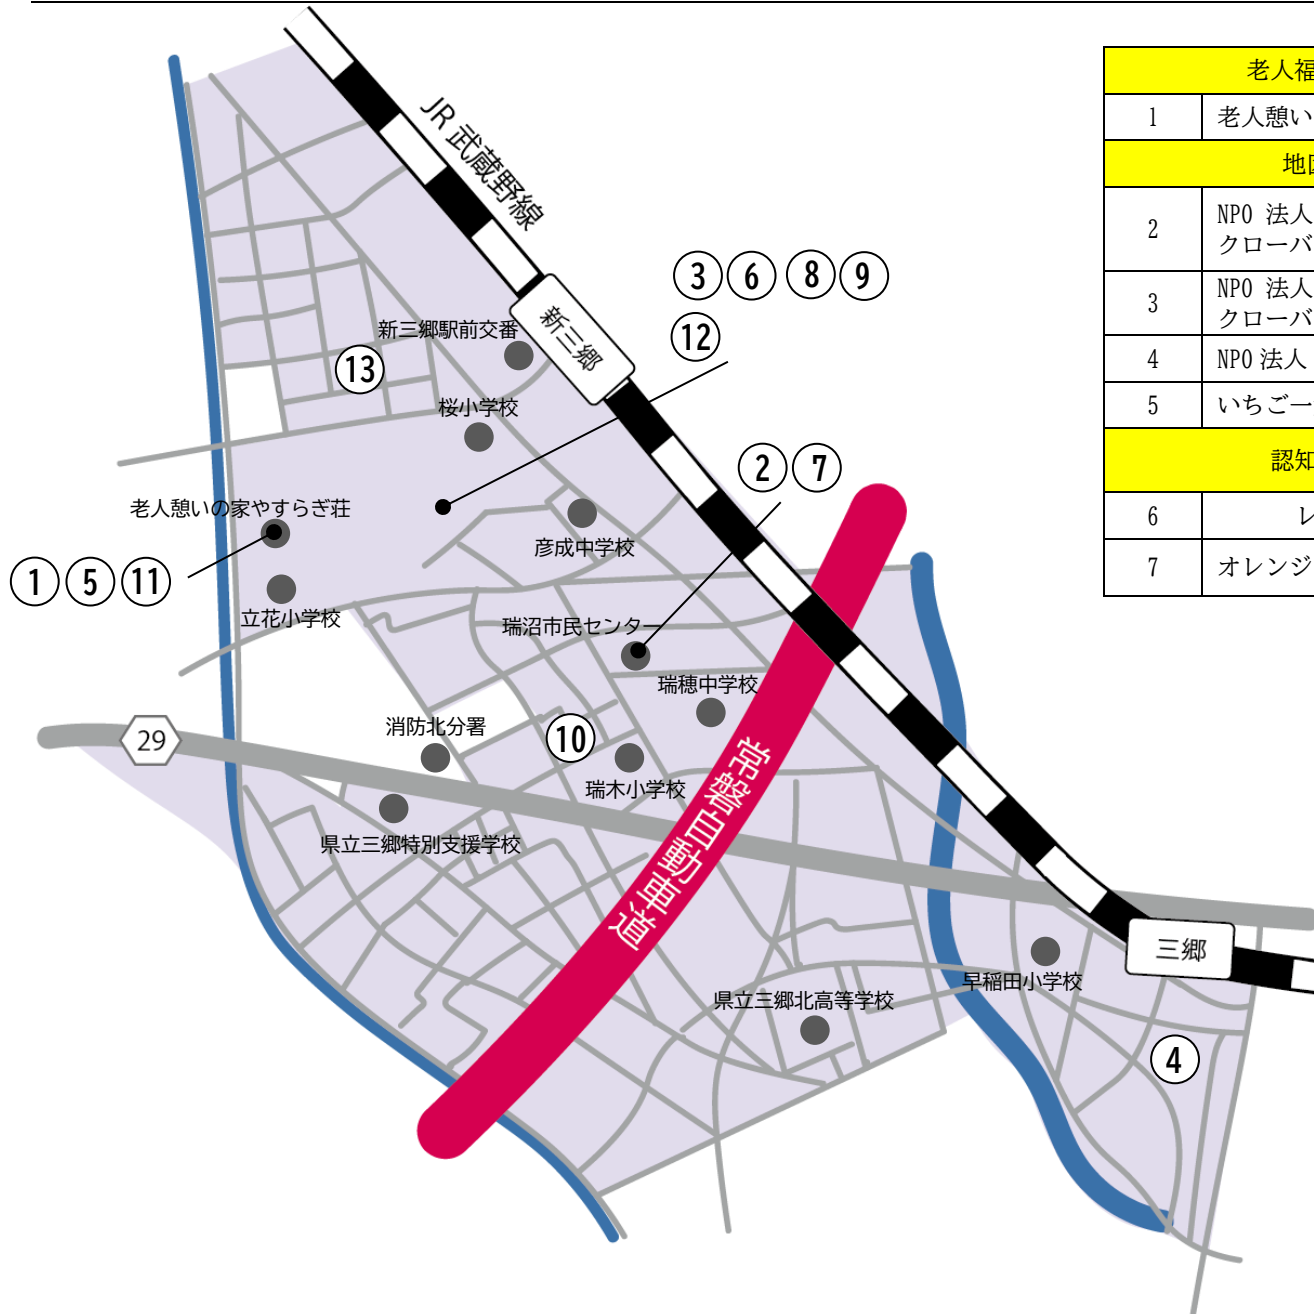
JR武蔵野線

新三郷

③⑥⑧⑨

⑫

新三郷駅前交番

⑬

桜小学校

②⑦

老人憩いの家やすらぎ荘

彦成中学校

①⑤⑪

立花小学校

瑞沼市民センター

瑞穂中学校

29

消防北分署

⑩

瑞木小学校

常磐自動車道

県立三郷特別支援学校

三郷

早稲田小学校

県立三郷北高等学校

④

| 老人福 | |
|---|---|
| 1 | 老人憩い |
| 地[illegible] | |
| 2 | NPO 法人 クローバ |
| 3 | NPO 法人 クローバ |
| 4 | NPO 法人 |
| 5 | いちごー |
| 認知 | |
| 6 | レ |
| 7 | オレンジ |